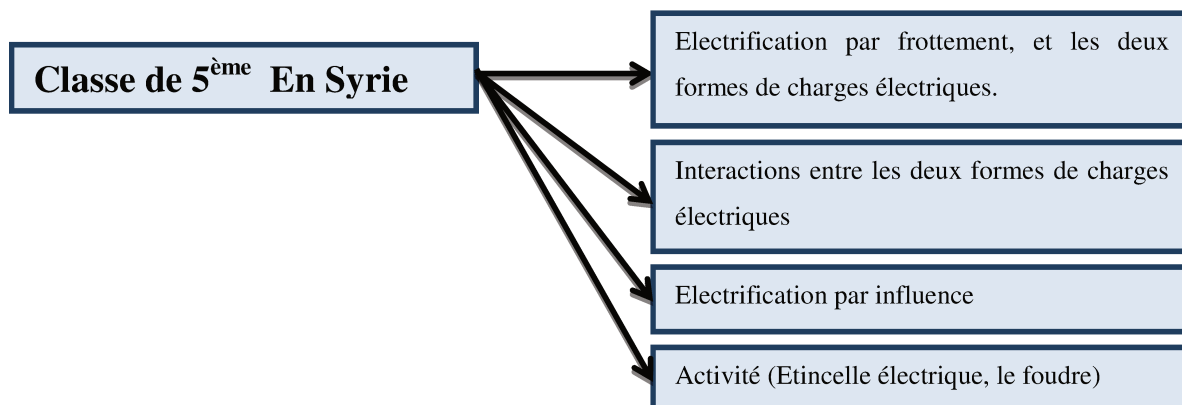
Classe de $5^{ème}$ En Syrie

Electrification par frottement, et les deux formes de charges électriques.

Interactions entre les deux formes de charges électriques

Electrification par influence

Activité (Etincelle électrique, le foudre)